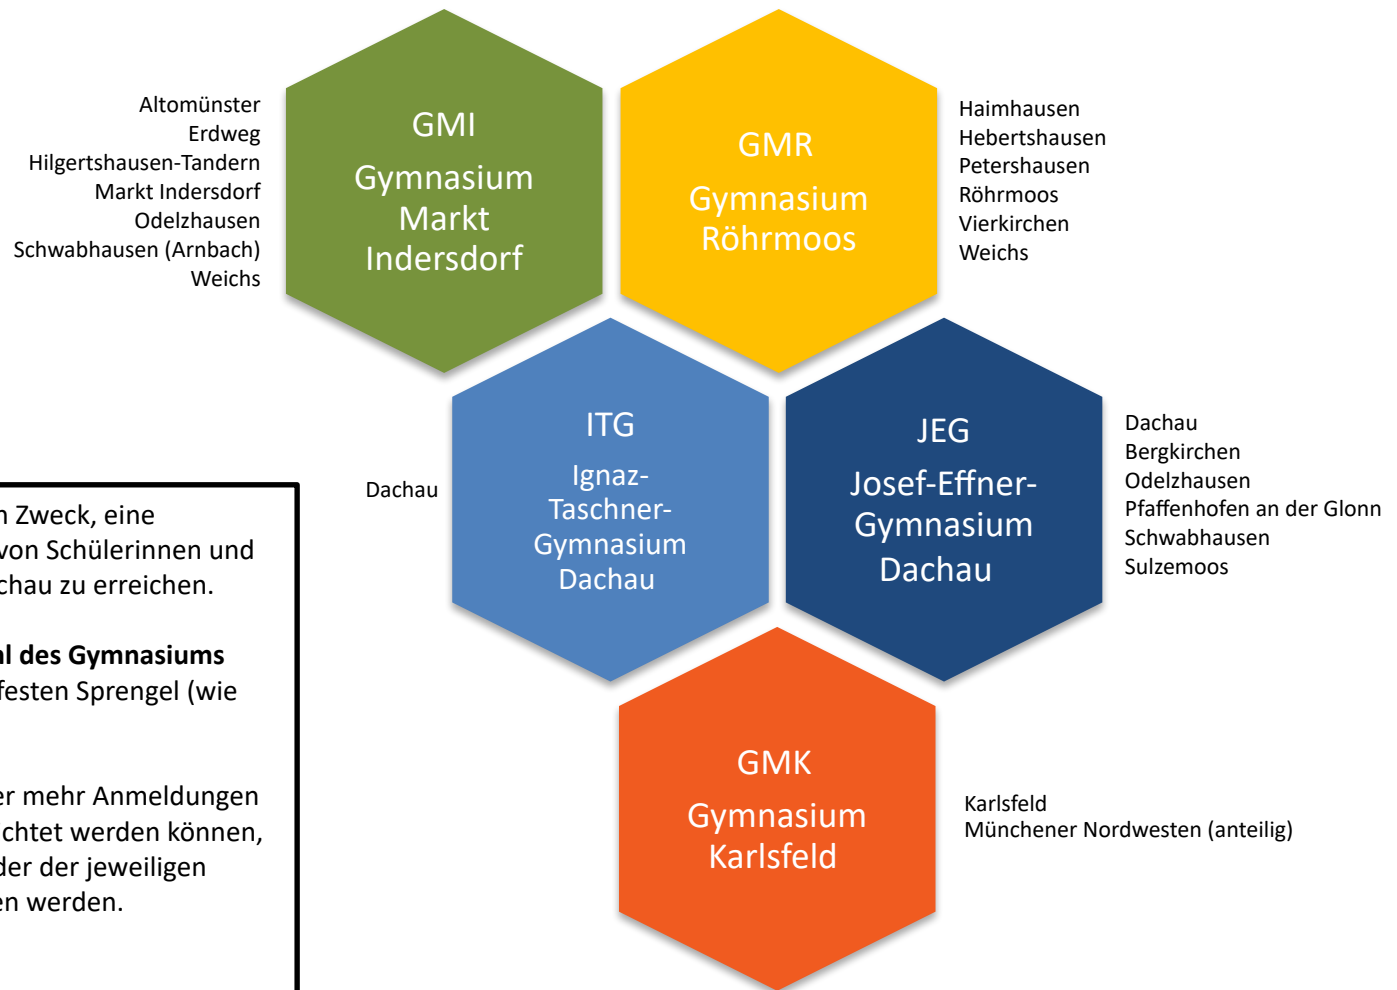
Altomünster
Erdweg
Hilgertshausen-Tandern
Markt Indersdorf
Odelzhausen
Schwabhausen (Arnbach)
Weichs

GMI
Gymnasium Markt Indersdorf

GMR
Gymnasium Röhrmoos

Haimhausen
Hebertshausen
Petershausen
Röhrmoos
Vierkirchen
Weichs

Dachau

ITG
Ignaz-Taschner-Gymnasium Dachau

JEG
Josef-Effner-Gymnasium Dachau

Dachau
Bergkirchen
Odelzhausen
Pfaffenhofen an der Glonn
Schwabhausen
Sulzemoos

n Zweck, eine von Schülerinnen und chau zu erreichen.

l des Gymnasiums festen Sprengel (wie

er mehr Anmeldungen chtet werden können, der der jeweiligen en werden.

GMK
Gymnasium Karlsfeld

Karlsfeld
Münchener Nordwesten (anteilig)